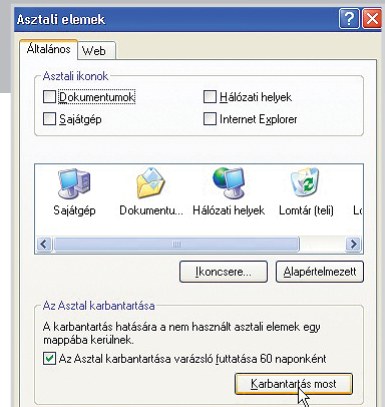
Asztali elemek

Általános | Web

Asztali ikonok
Dokumentumok
Hálózati helyek
Sajátgép
Internet Explorer

Sajátgép
Dokumentu...
Hálózati helyek
Lomtár (teli)
Los

Ikoncsere...
Alapértelmezett

Az Asztal karbantartása
A karbantartás hatására a nem használt asztali elemek egy mappába kerülnek.
Az Asztal karbantartása varázsló futtatása 60 naponként
Karbantartás most